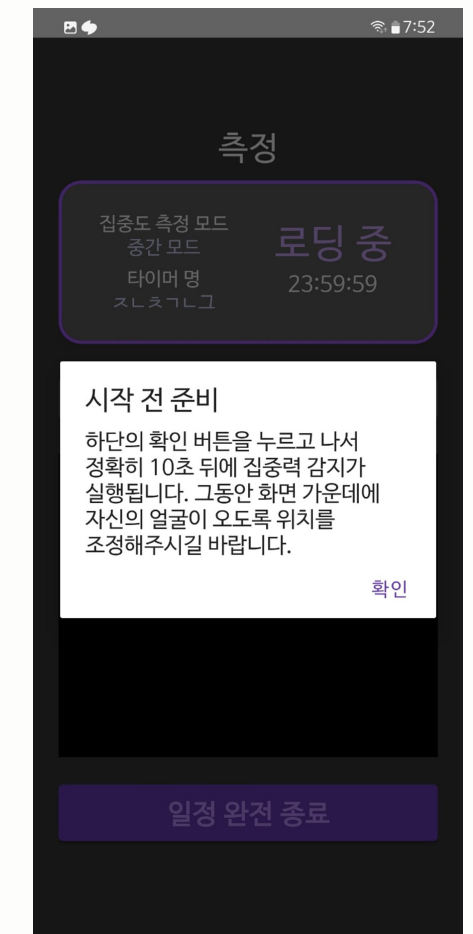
7:52

측정

집중도 측정 모드
중간 모드
타이머 명
ㅈㄴㅊㄱㄴㄱ

로딩 중
23:59:59

시작 전 준비

하단의 확인 버튼을 누르고 나서 정확히 10초 뒤에 집중력 감지가 실행됩니다. 그동안 화면 가운데에 자신의 얼굴이 오도록 위치를 조정해주시길 바랍니다.

확인

일정 완전 종료